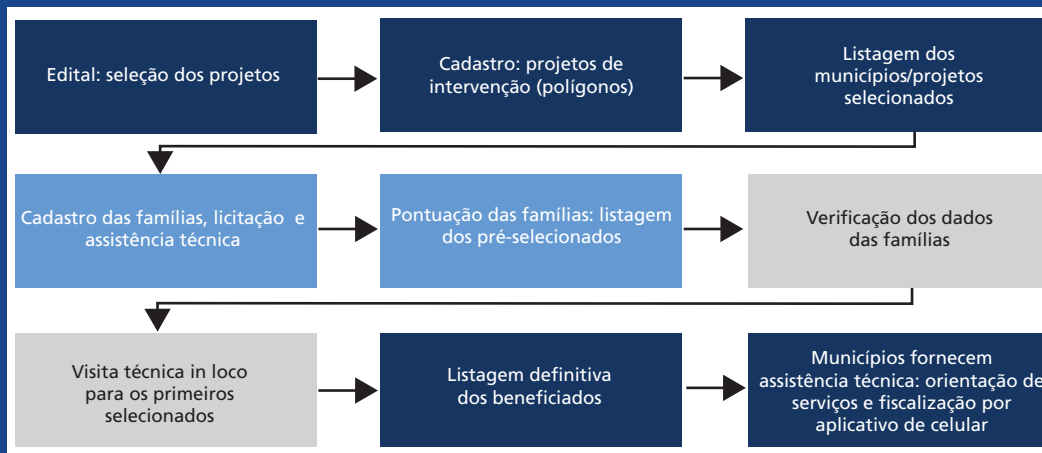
Edital: seleção dos projetos

Cadastro: projetos de intervenção (polígonos)

Listagem dos municípios/projetos selecionados

Cadastro das famílias, licitação e assistência técnica

Pontuação das famílias: listagem dos pré-selecionados

Verificação dos dados das famílias

Visita técnica in loco para os primeiros selecionados

Listagem definitiva dos beneficiados

Municípios fornecem assistência técnica: orientação de serviços e fiscalização por aplicativo de celular